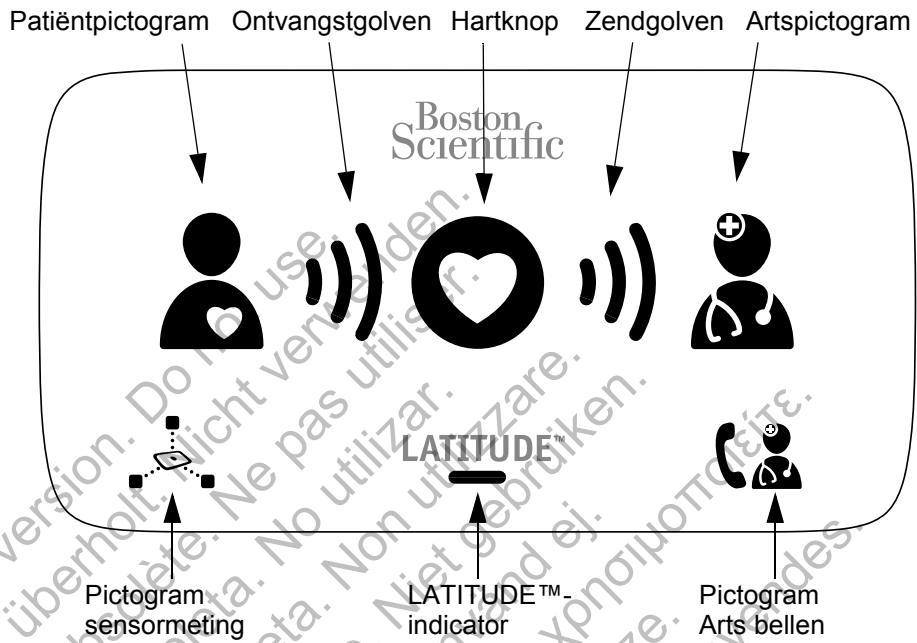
Patiëntpictogram Ontvangstgolven Hartknop Zendgolven Artspictogram

Boston Scientific

LATITUDE™

Pictogram sensormeting

LATITUDE™-indicator

Pictogram Arts bellen

version. Do not use. Überholt. Nicht verwenden. Obsolète. Ne pas utiliser. No utilizar. Non utilizzare. Niet gebruiken. Älä käytä. Μην τη χρησιμοποιείτε.